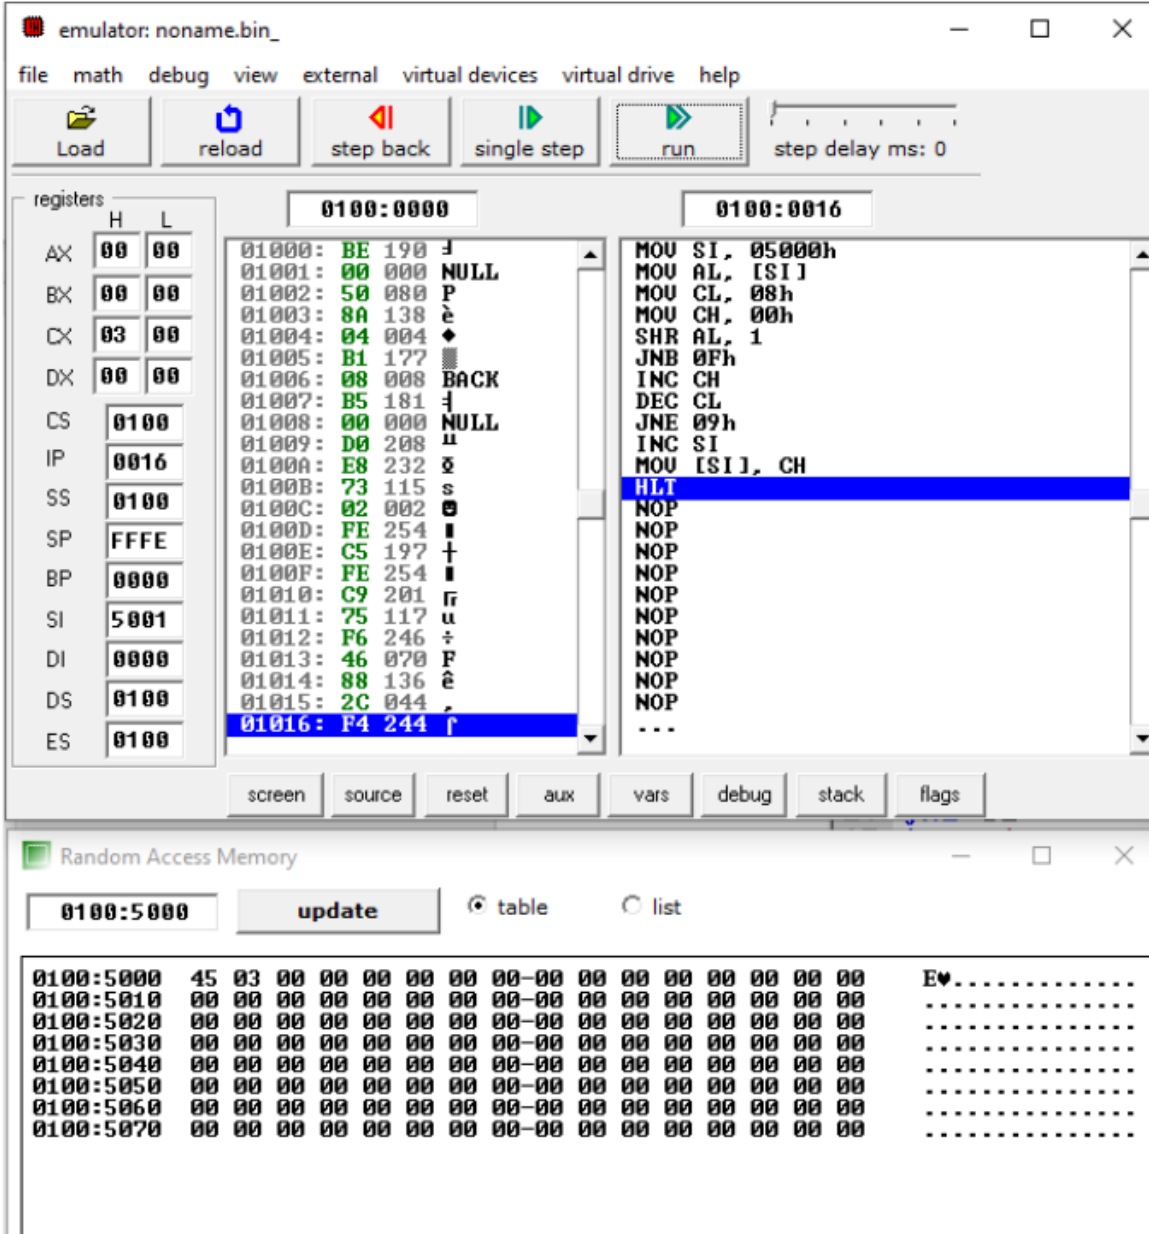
emulator: noname.bin_

file math debug view external virtual devices virtual drive help

Load reload step back single step run step delay ms: 0

registers
H L
AX 00 00
BX 00 00
CX 03 00
DX 00 00
CS 0100
IP 0016
SS 0100
SP FFFE
BP 0000
SI 5001
DI 0000
DS 0100
ES 0100

0100:0000

01000: BE 190 ╛
01001: 00 000 NULL
01002: 50 080 P
01003: 8A 138 è
01004: 04 004 ♦
01005: B1 177 ▒
01006: 08 008 BACK
01007: B5 181 ╡
01008: 00 000 NULL
01009: D0 208 ╨
0100A: E8 232 Φ
0100B: 73 115 s
0100C: 02 002 ☻
0100D: FE 254 ■
0100E: C5 197 ┼
0100F: FE 254 ■
01010: C9 201 ╔
01011: 75 117 u
01012: F6 246 ÷
01013: 46 070 F
01014: 88 136 ê
01015: 2C 044 ,
01016: F4 244 ⌠

0100:0016

MOV SI, 05000h
MOV AL, [SI]
MOV CL, 08h
MOV CH, 00h
SHR AL, 1
JNB 0Fh
INC CH
DEC CL
JNE 09h
INC SI
MOV [SI], CH
HLT
NOP
NOP
NOP
NOP
NOP
NOP
NOP
NOP
NOP
NOP
...

screen source reset aux vars debug stack flags

Random Access Memory

0100:5000 update table list

| | | |
|---|---|---|
| 0100:5000 | 45 03 00 00 00 00 00 00-00 00 00 00 00 00 00 00 | E♥.............. |
| 0100:5010 | 00 00 00 00 00 00 00 00-00 00 00 00 00 00 00 00 | ................ |
| 0100:5020 | 00 00 00 00 00 00 00 00-00 00 00 00 00 00 00 00 | ................ |
| 0100:5030 | 00 00 00 00 00 00 00 00-00 00 00 00 00 00 00 00 | ................ |
| 0100:5040 | 00 00 00 00 00 00 00 00-00 00 00 00 00 00 00 00 | ................ |
| 0100:5050 | 00 00 00 00 00 00 00 00-00 00 00 00 00 00 00 00 | ................ |
| 0100:5060 | 00 00 00 00 00 00 00 00-00 00 00 00 00 00 00 00 | ................ |
| 0100:5070 | 00 00 00 00 00 00 00 00-00 00 00 00 00 00 00 00 | ................ |